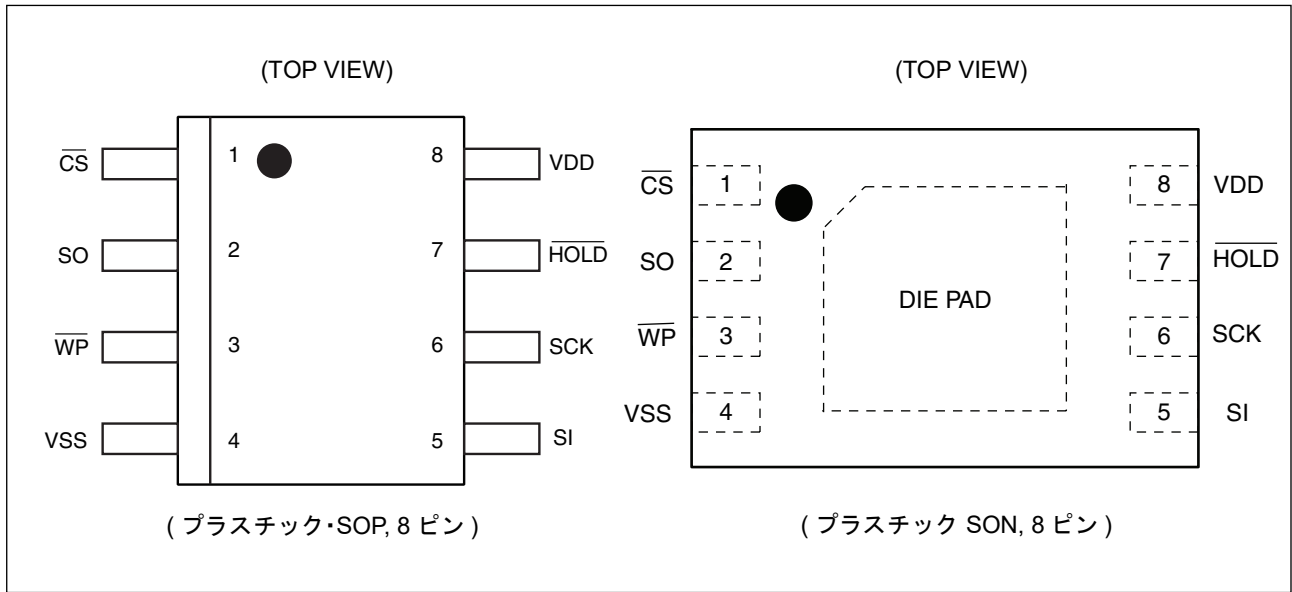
(TOP VIEW)

$\overline{CS}$ 1
SO 2
$\overline{WP}$ 3
VSS 4
8 VDD
7 $\overline{HOLD}$
6 SCK
5 SI

( プラスチック･SOP, 8 ピン )

(TOP VIEW)

$\overline{CS}$ 1
SO 2
$\overline{WP}$ 3
VSS 4
DIE PAD
8 VDD
7 $\overline{HOLD}$
6 SCK
5 SI

( プラスチック SON, 8 ピン )